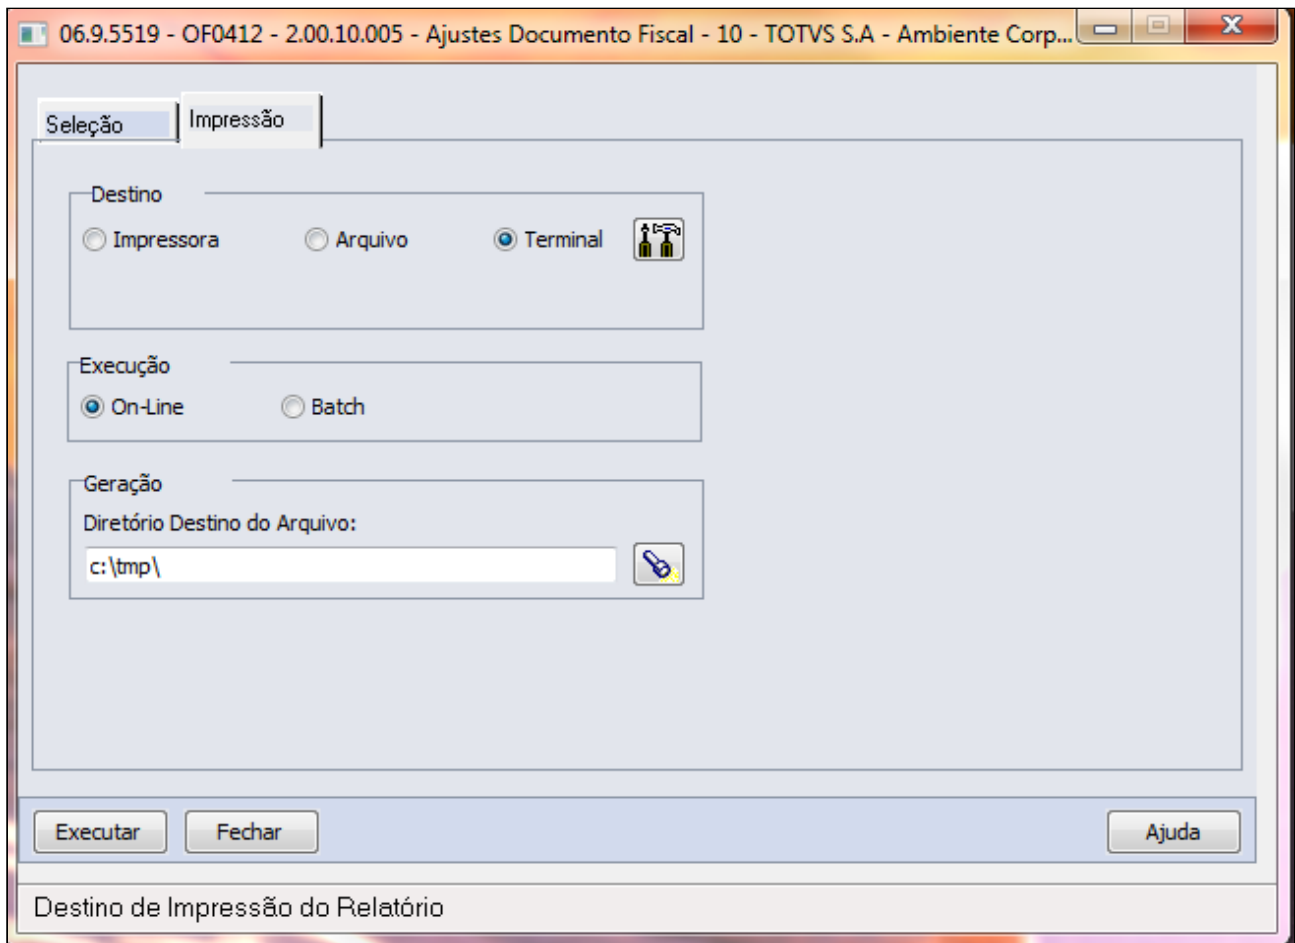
06.9.5519 - OF0412 - 2.00.10.005 - Ajustes Documento Fiscal - 10 - TOTVS S.A - Ambiente Corp...

Seleção
Impressão

Destino
Impressora
Arquivo
Terminal

Execução
On-Line
Batch

Geração
Diretório Destino do Arquivo:
c:\tmp\

Executar
Fechar
Ajuda

Destino de Impressão do Relatório